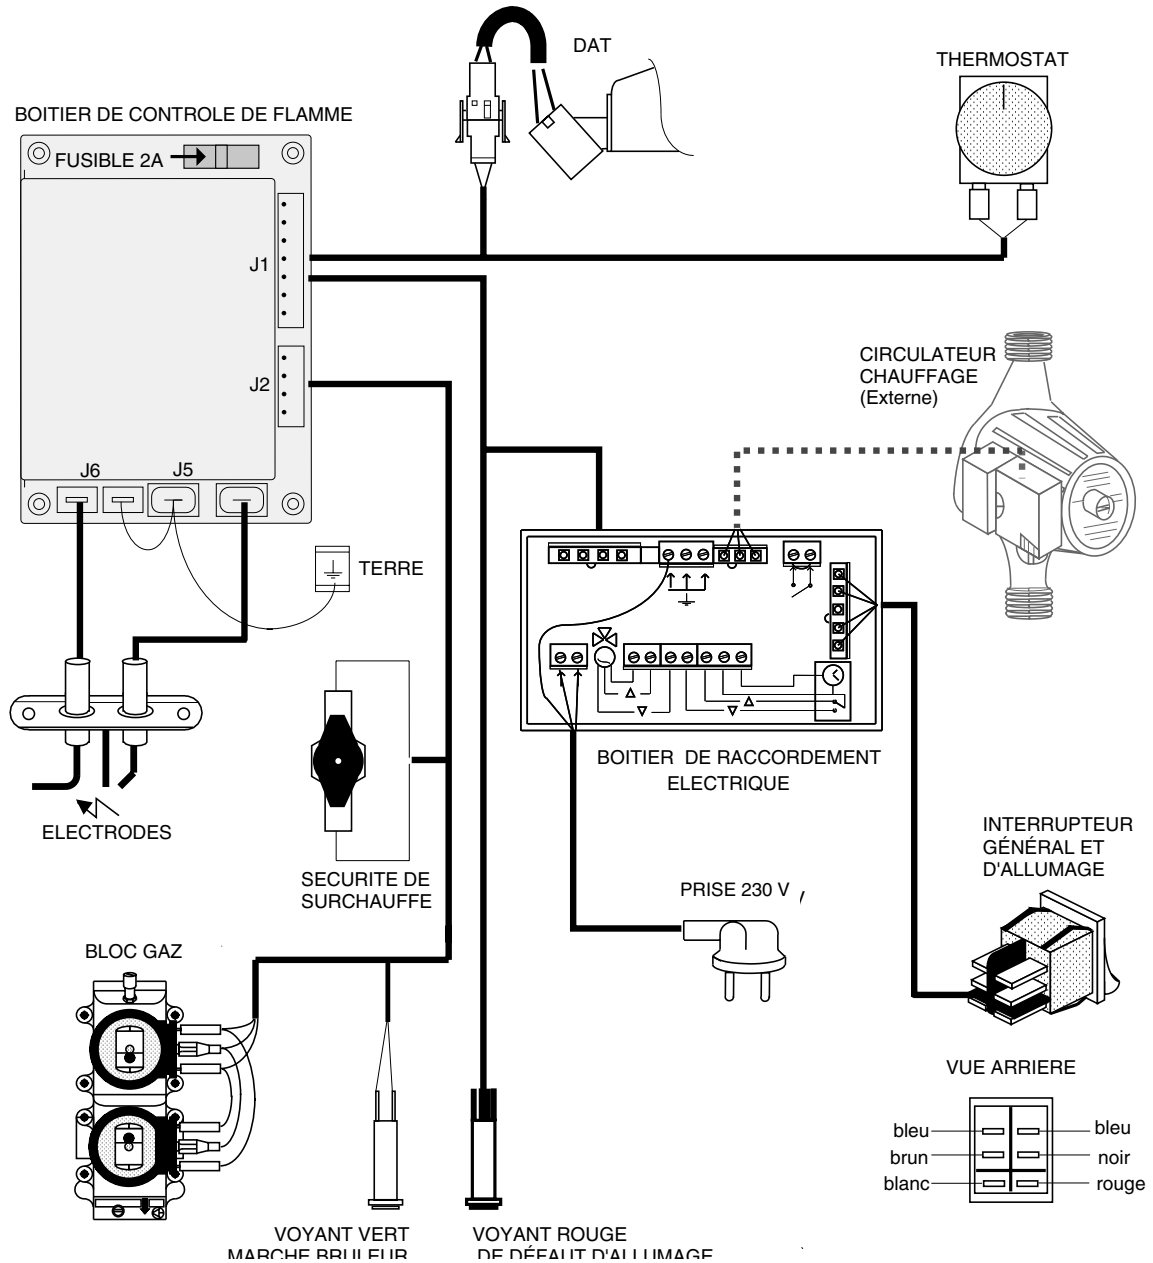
DAT

THERMOSTAT

BOITIER DE CONTROLE DE FLAMME

FUSIBLE 2A

J1

J2

J6

J5

CIRCULATEUR CHAUFFAGE (Externe)

TERRE

ELECTRODES

SECURITE DE SURCHAUFFE

BOITIER DE RACCORDEMENT ELECTRIQUE

INTERRUPTEUR GÉNÉRAL ET D'ALLUMAGE

PRISE 230 V

BLOC GAZ

VUE ARRIERE

| bleu | bleu |
|---|---|
| brun | noir |
| blanc | rouge |

VOYANT VERT MARCHE BRULEUR

VOYANT ROUGE DE DÉFAUT D'ALLUMAGE